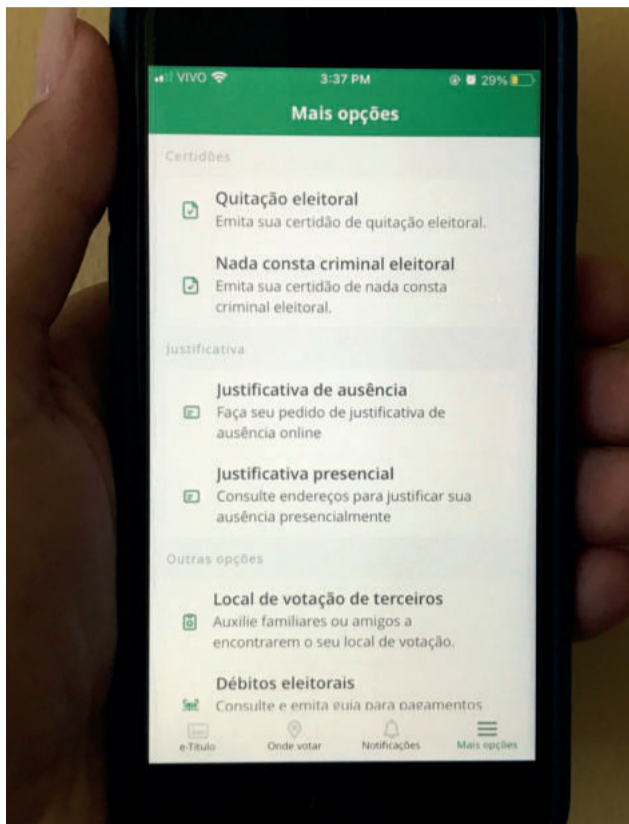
VIVO 3:37 PM 29%

Mais opções

Certidões

Quitação eleitoral
Emita sua certidão de quitação eleitoral.

Nada consta criminal eleitoral
Emita sua certidão de nada consta criminal eleitoral.

Justificativa

Justificativa de ausência
Faça seu pedido de justificativa de ausência online

Justificativa presencial
Consulte endereços para justificar sua ausência presencialmente

Outras opções

Local de votação de terceiros
Auxilie familiares ou amigos a encontrarem o seu local de votação.

Débitos eleitorais
Consulte e emita guia para pagamentos

e-Título Onde votar Notificações Mais opções